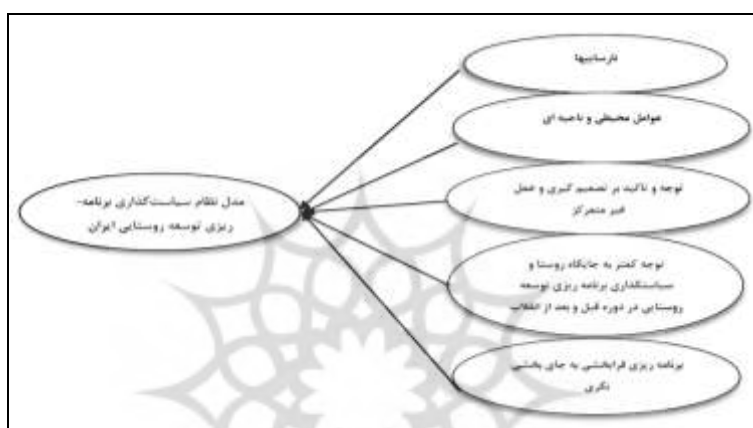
مدل نظام سیاست‌گذاری برنامه‌ریزی توسعه روستایی ایران

نارسائیها

عوامل محیطی و ناحیه ای

توجه و تاکید بر تصمیم گیری و عمل غیر متمرکز

توجه کمتر به جایگاه روستا و سیاستگذاری برنامه ریزی توسعه روستایی در دوره قبل و بعد از انقلاب

برنامه ریزی فرابخشی به جای بخشی نگری